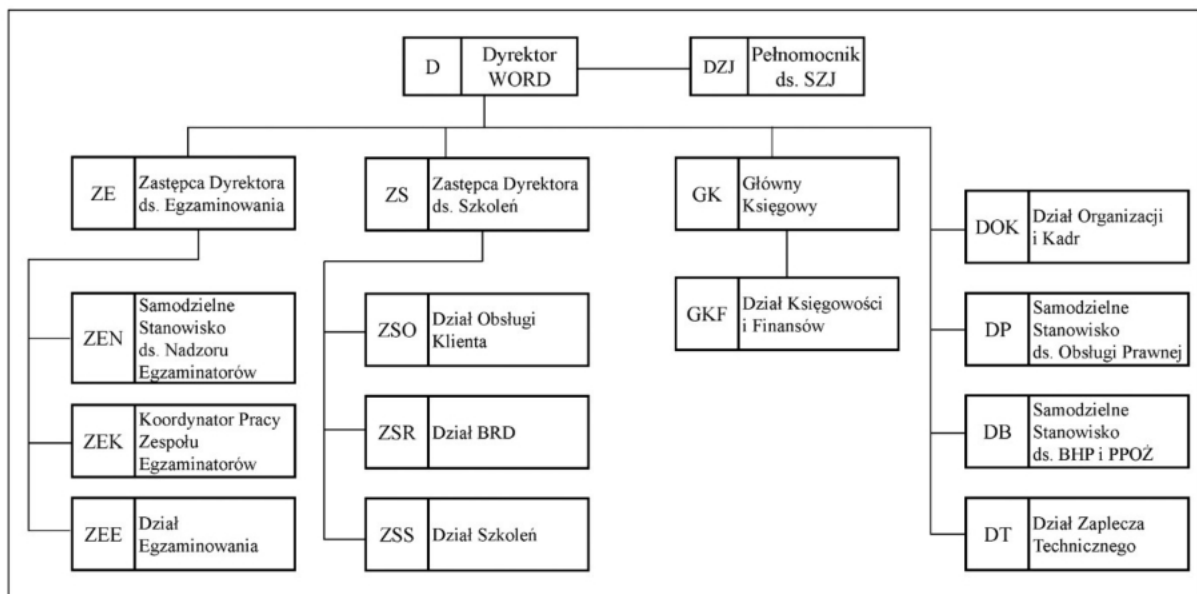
D Dyrektor WORD

DZJ Pełnomocnik ds. SZJ

ZE Zastępca Dyrektora ds. Egzaminowania

ZS Zastępca Dyrektora ds. Szkoleń

GK Główny Księgowy

DOK Dział Organizacji i Kadr

ZEN Samodzielne Stanowisko ds. Nadzoru Egzaminatorów

ZEK Koordynator Pracy Zespołu Egzaminatorów

ZEE Dział Egzaminowania

ZSO Dział Obsługi Klienta

ZSR Dział BRD

ZSS Dział Szkoleń

GKF Dział Księgowości i Finansów

DP Samodzielne Stanowisko ds. Obsługi Prawnej

DB Samodzielne Stanowisko ds. BHP i PPOŻ

DT Dział Zaplecza Technicznego